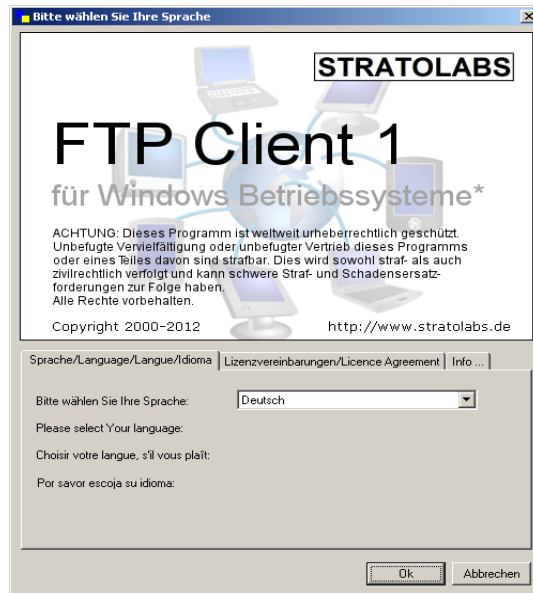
Bitte wählen Sie Ihre Sprache

STRATOLABS

FTP Client 1

für Windows Betriebssysteme*

ACHTUNG: Dieses Programm ist weltweit urheberrechtlich geschützt. Unbefugte Vervielfältigung oder unbefugter Vertrieb dieses Programms oder eines Teiles davon sind strafbar. Dies wird sowohl straf- als auch zivilrechtlich verfolgt und kann schwere Straf- und Schadensersatzforderungen zur Folge haben. Alle Rechte vorbehalten.

Copyright 2000-2012

http://www.stratolabs.de

Sprache/Language/Langue/Idioma | Lizenzvereinbarungen/Licence Agreement | Info ...

Bitte wählen Sie Ihre Sprache: Deutsch

Please select Your language:

Choisir votre langue, s'il vous plaît:

Por savor escoja su idioma:

Ok

Abbrechen